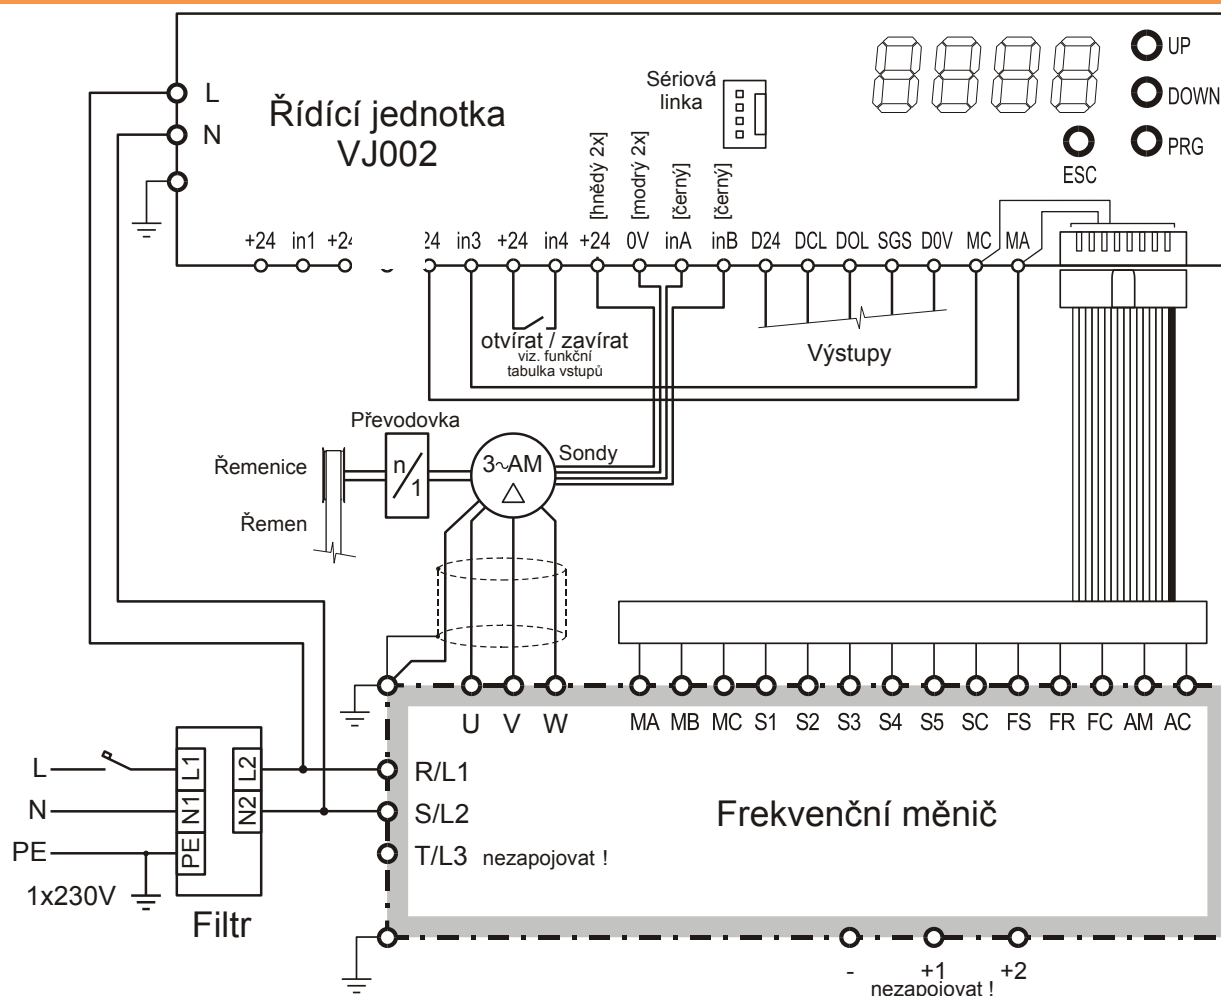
L
N
Řídící jednotka
VJ002

Sériová linka

UP
DOWN
PRG
ESC

[hnědý 2x]
[modrý 2x]
[černý]
[černý]

+24 in1 +2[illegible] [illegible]24 in3 +24 in4 +24 0V inA inB D24 DCL DOL SGS D0V MC MA

otvírat / zavírat
viz. funkční tabulka vstupů

Výstupy

Převodovka
Řemenice
Řemen
n/1
3~AM
Sondy

U V W
MA MB MC S1 S2 S3 S4 S5 SC FS FR FC AM AC

L
N
PE
1x230V

L1
N1
PE
L2
N2
Filtr

R/L1
S/L2
T/L3 nezapojovat !

Frekvenční měnič

- +1 +2
nezapojovat !